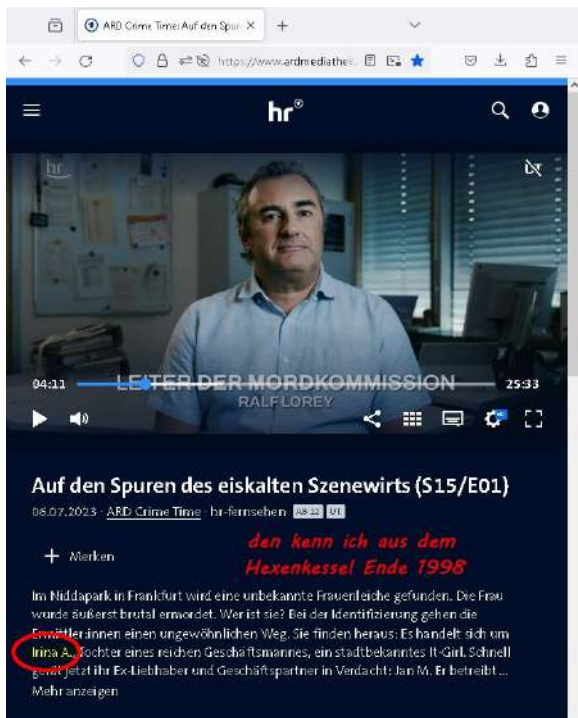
ARD Crime Time: Auf den Spur ×  +

https://www.ardmediathek

hr®

hr

04:11  LEITER DER MORDKOMMISSION  25:33
RALF LOREY

Auf den Spuren des eiskalten Szenewirts (S15/E01)

08.07.2023 · ARD Crime Time · hr-fernsehen AB 12 UT

+ Merken

den kenn ich aus dem Hexenkessel Ende 1998

Im Niddapark in Frankfurt wird eine unbekannte Frauenleiche gefunden. Die Frau wurde äußerst brutal ermordet. Wer ist sie? Bei der Identifizierung gehen die Ermittler:innen einen ungewöhnlichen Weg. Sie finden heraus: Es handelt sich um Irina A., Tochter eines reichen Geschäftsmannes, ein stadtbekanntes It-Girl. Schnell gerät jetzt ihr Ex-Liebhaber und Geschäftspartner in Verdacht: Jan M. Er betreibt ...
Mehr anzeigen